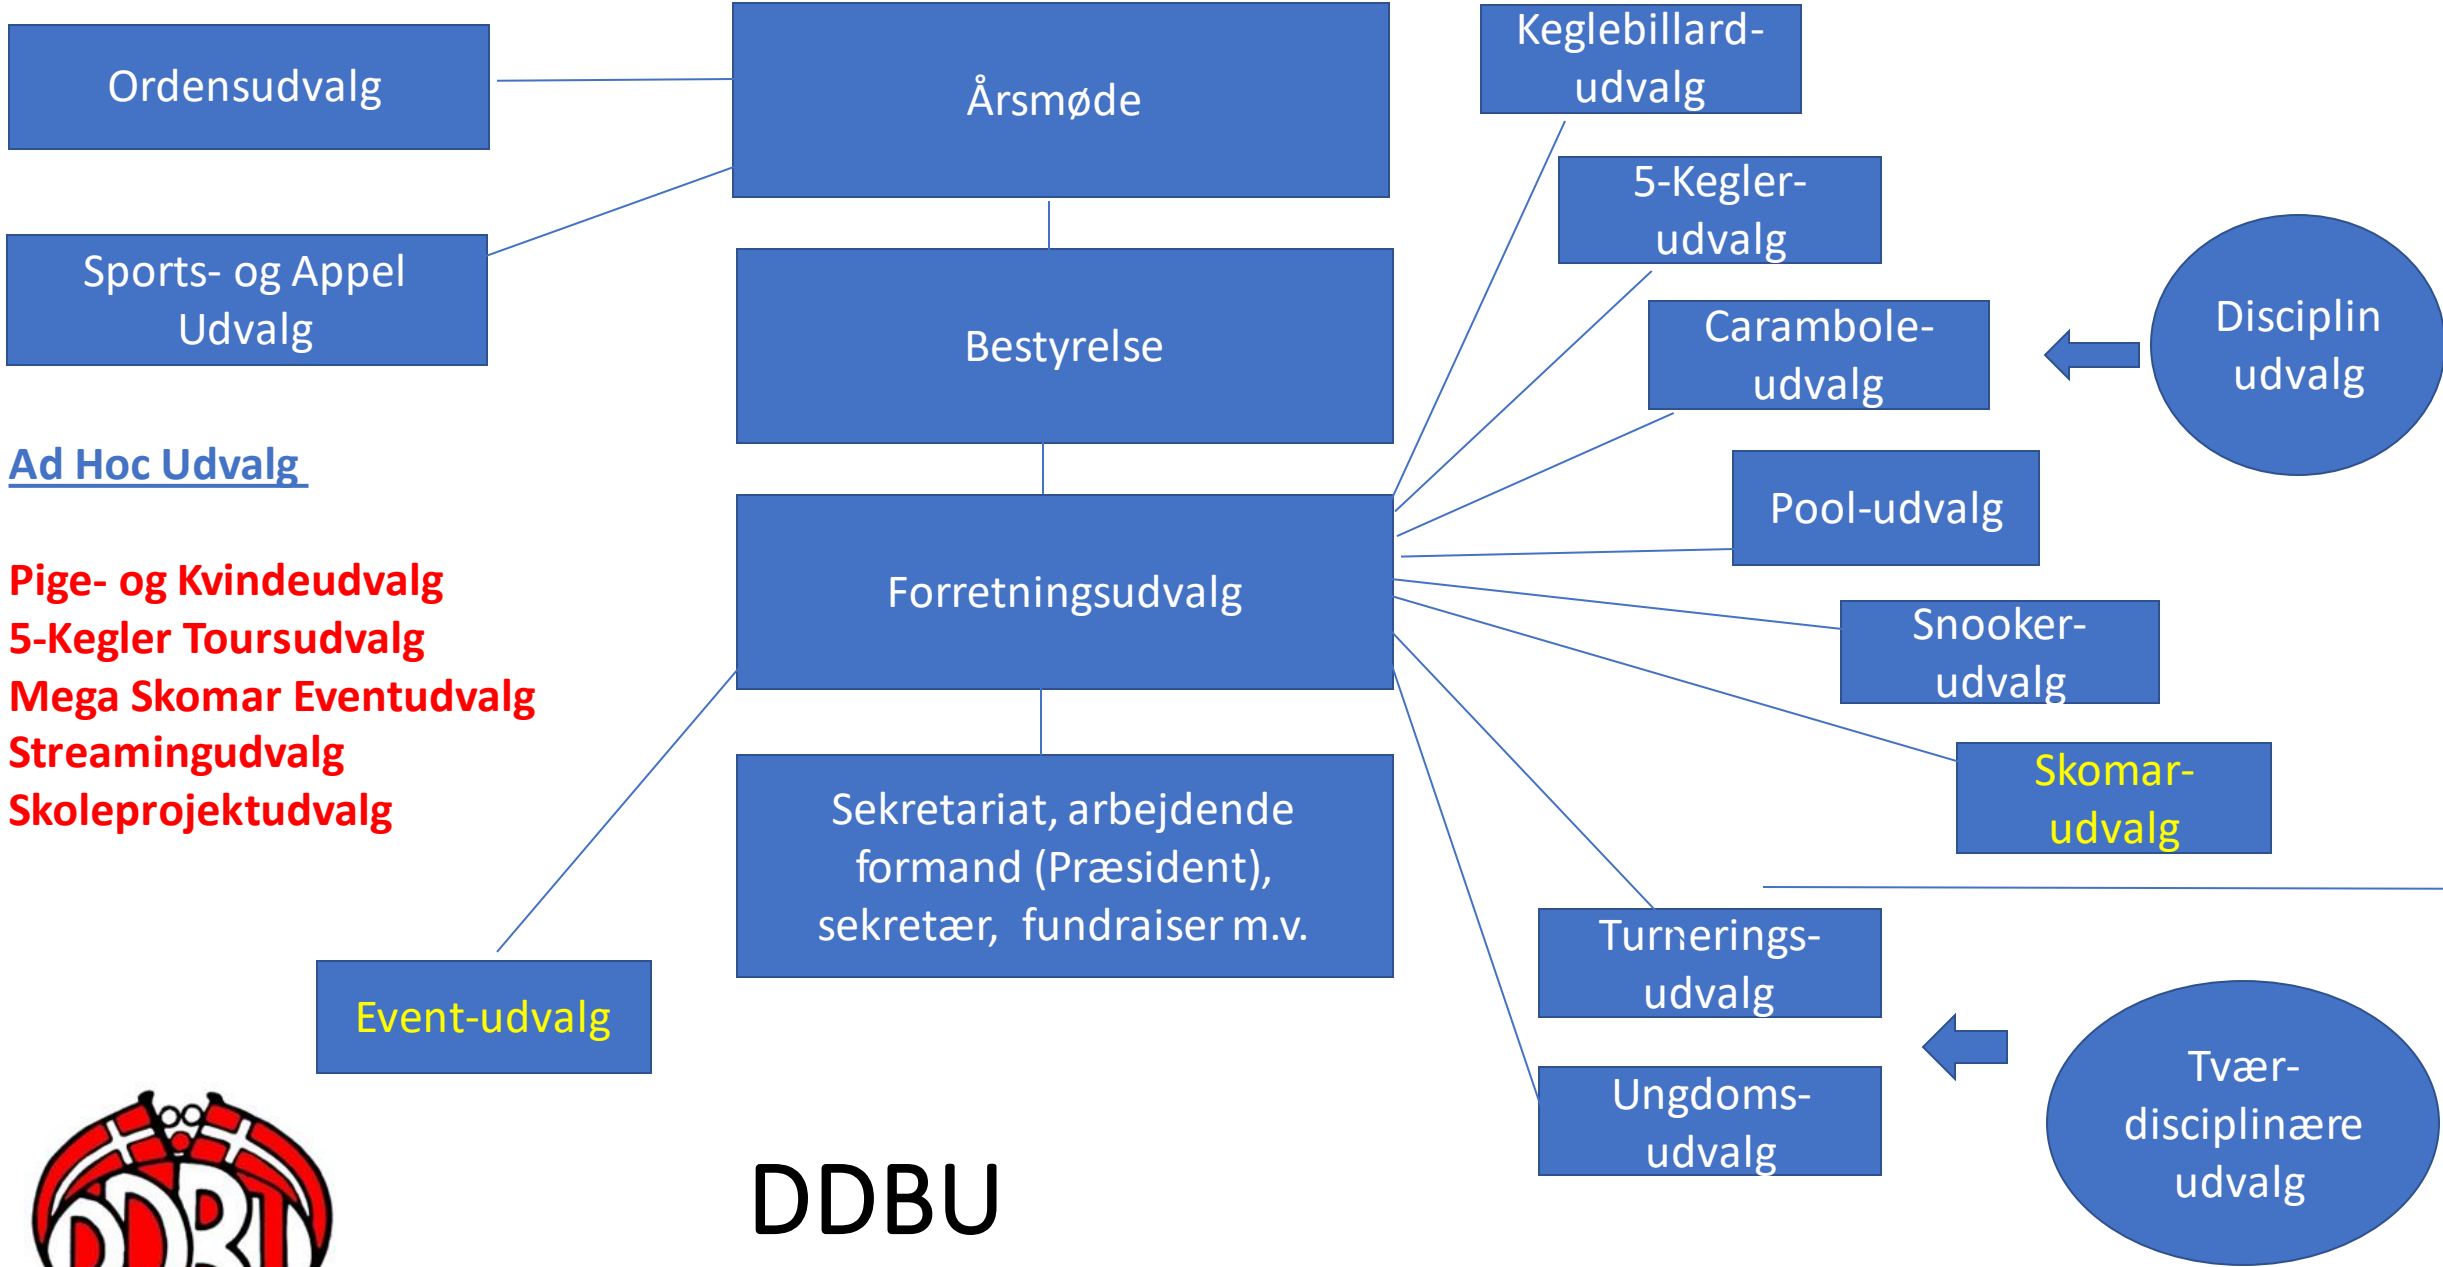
Ordensudvalg

Årsmøde

Keglebillard-udvalg

5-Kegler-udvalg

Sports- og Appel Udvalg

Bestyrelse

Carambole-udvalg

Disciplin udvalg

Ad Hoc Udvalg

Pool-udvalg

Pige- og Kvindeudvalg
5-Kegler Toursudvalg
Mega Skomar Eventudvalg
Streamingudvalg
Skoleprojektudvalg

Forretningsudvalg

Snooker-udvalg

Skomar-udvalg

Sekretariat, arbejdende formand (Præsident), sekretær, fundraiser m.v.

Turnerings-udvalg

Event-udvalg

Ungdoms-udvalg

Tvær-disciplinære udvalg

DDBU